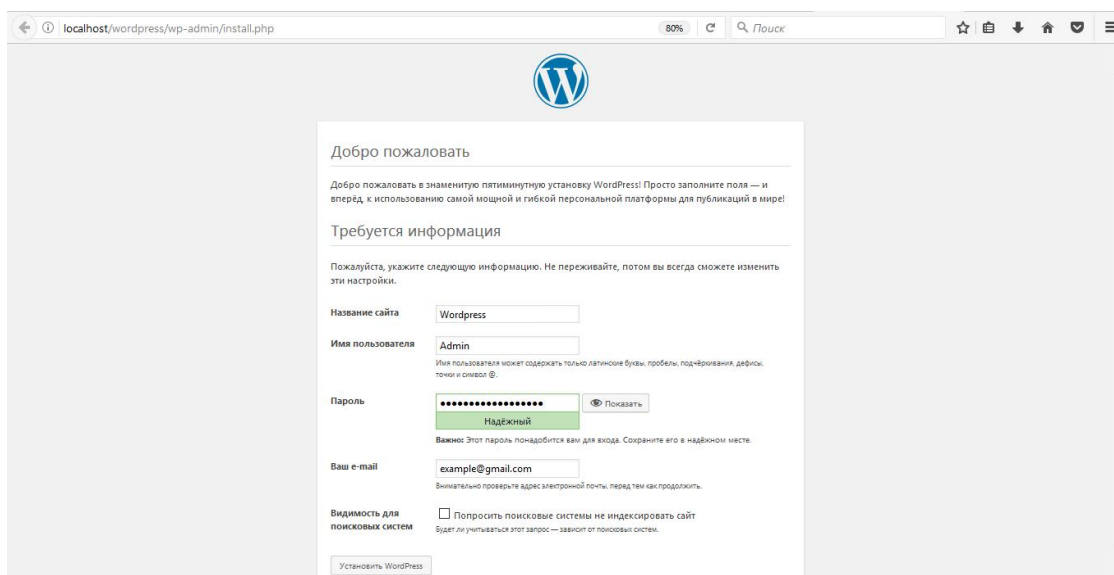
localhost/wordpress/wp-admin/install.php

80%

Поиск

Добро пожаловать

Добро пожаловать в знаменитую пятиминутную установку WordPress! Просто заполните поля — и вперёд, к использованию самой мощной и гибкой персональной платформы для публикаций в мире!

Требуется информация

Пожалуйста, укажите следующую информацию. Не переживайте, потом вы всегда сможете изменить эти настройки.

Название сайта
Wordpress

Имя пользователя
Admin
Имя пользователя может содержать только латинские буквы, пробелы, подчёркивания, дефисы, точки и символ @.

Пароль
••••••••••••••••••
Показать
Надёжный
Важно: Этот пароль понадобится вам для входа. Сохраните его в надёжном месте.

Ваш e-mail
example@gmail.com
Внимательно проверьте адрес электронной почты, перед тем как продолжить.

Видимость для поисковых систем
Попросить поисковые системы не индексировать сайт
Будет ли учитываться этот запрос — зависит от поисковых систем.

Установить WordPress